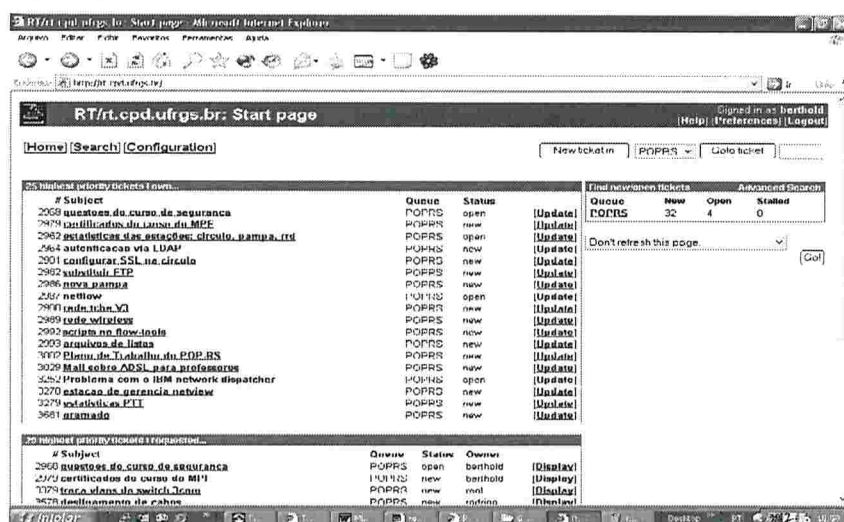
RT/rt.cpd.ufrgs.br: Start page - Microsoft Internet Explorer

Arquivo Editar Exibir Favoritos Ferramentas Ajuda

Endereço http://rt.cpd.ufrgs.br/

RT/rt.cpd.ufrgs.br: Start page

Signed in as berthold
[Help] [Preferences] [Logout]

[Home] [Search] [Configuration]

New ticket in POPRS Goto ticket

25 highest priority tickets I own...

| # Subject | Queue | Status | |
|---|---|---|---|
| 2968 questoes do curso de seguranca | POPRS | open | [Update] |
| 2979 certificados do curso do MPF | POPRS | new | [Update] |
| 2982 estatisticas das estações: circulo, pampa, rrd | POPRS | open | [Update] |
| 2964 autenticacao via LDAP | POPRS | new | [Update] |
| 2981 configurar SSL no circulo | POPRS | new | [Update] |
| 2982 substituir FTP | POPRS | new | [Update] |
| 2986 nova pampa | POPRS | new | [Update] |
| 2987 netflow | POPRS | open | [Update] |
| 2988 rede tche V3 | POPRS | new | [Update] |
| 2989 rede wireless | POPRS | new | [Update] |
| 2992 scripts no flow-tools | POPRS | new | [Update] |
| 2993 arquivos de listas | POPRS | new | [Update] |
| 3002 Plano de Trabalho do POP-RS | POPRS | new | [Update] |
| 3029 Mail sobre ADSL para professores | POPRS | new | [Update] |
| 3252 Problema com o IBM network dispatcher | POPRS | open | [Update] |
| 3270 estacao de gerencia netview | POPRS | new | [Update] |
| 3279 estatisticas PTT | POPRS | new | [Update] |
| 3661 gramado | POPRS | new | [Update] |

Find new/open tickets Advanced Search

| Queue | New | Open | Stalled |
|---|---|---|---|
| POPRS | 32 | 4 | 0 |

Don't refresh this page.
Go!

25 highest priority tickets I requested...

| # Subject | Queue | Status | Owner | |
|---|---|---|---|---|
| 2968 questoes do curso de seguranca | POPRS | open | berthold | [Display] |
| 2979 certificados do curso do MPF | POPRS | new | berthold | [Display] |
| 1379 troca vlans do switch 3com | POPRS | new | root | [Display] |
| 3528 desligamento de cabos | POPRS | new | rodrigo | [Display] |

Iniciar Desktop